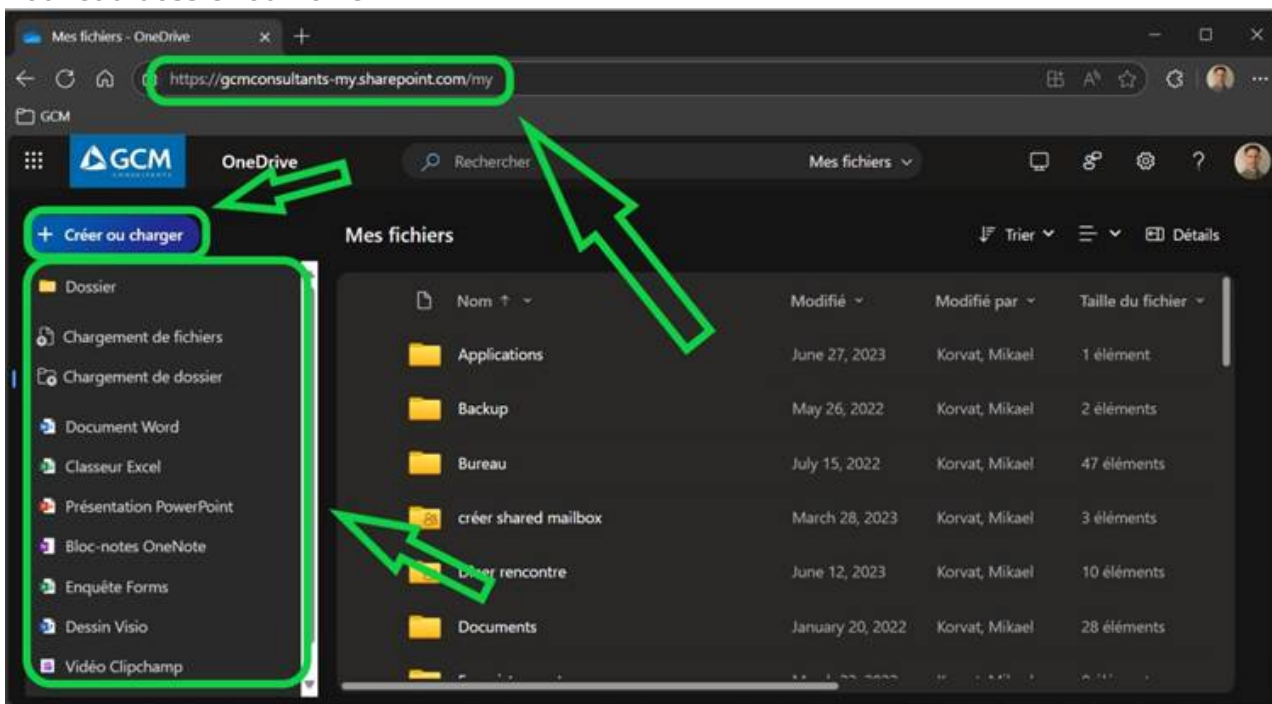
Mes fichiers - OneDrive

https://gcmconsultants-my.sharepoint.com/my

GCM

GCM CONSULTANTS

OneDrive

Rechercher

Mes fichiers

+ Créer ou charger

Dossier
Chargement de fichiers
Chargement de dossier
Document Word
Classeur Excel
Présentation PowerPoint
Bloc-notes OneNote
Enquête Forms
Dessin Visio
Vidéo Clipchamp

Mes fichiers

Trier
Détails

| Nom ↑ | Modifié | Modifié par | Taille du fichier |
|---|---|---|---|
| Applications | June 27, 2023 | Korvat, Mikael | 1 élément |
| Backup | May 26, 2022 | Korvat, Mikael | 2 éléments |
| Bureau | July 15, 2022 | Korvat, Mikael | 47 éléments |
| créer shared mailbox | March 28, 2023 | Korvat, Mikael | 3 éléments |
| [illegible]er rencontre | June 12, 2023 | Korvat, Mikael | 10 éléments |
| Documents | January 20, 2022 | Korvat, Mikael | 28 éléments |